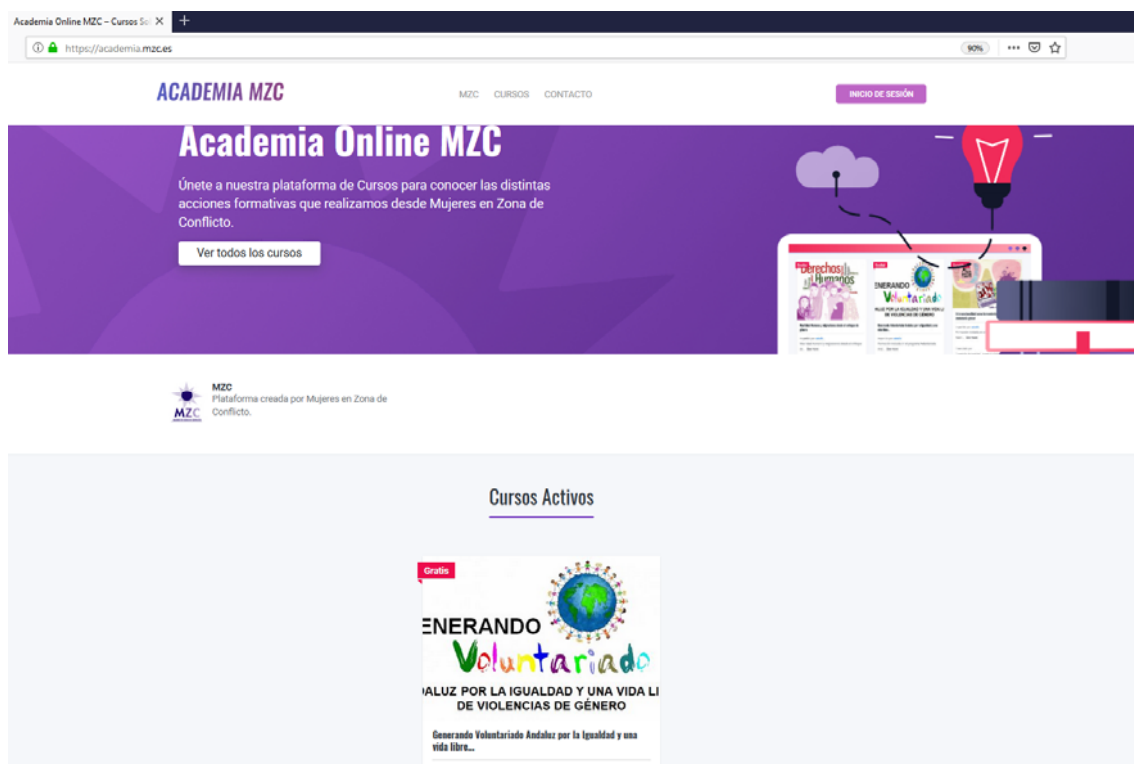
Academia Online MZC – Cursos So

https://academia.mzc.es

90%

ACADEMIA MZC

MZC CURSOS CONTACTO

INICIO DE SESIÓN

Academia Online MZC

Únete a nuestra plataforma de Cursos para conocer las distintas acciones formativas que realizamos desde Mujeres en Zona de Conflicto.

Ver todos los cursos

Derechos Humanos

ENERANDO Voluntariado

MZC

MZC
Plataforma creada por Mujeres en Zona de Conflicto.

Cursos Activos

Gratis

ENERANDO Voluntariado
DALUZ POR LA IGUALDAD Y UNA VIDA LI DE VIOLENCIAS DE GÉNERO

Generando Voluntariado Andaluz por la Igualdad y una vida libre...